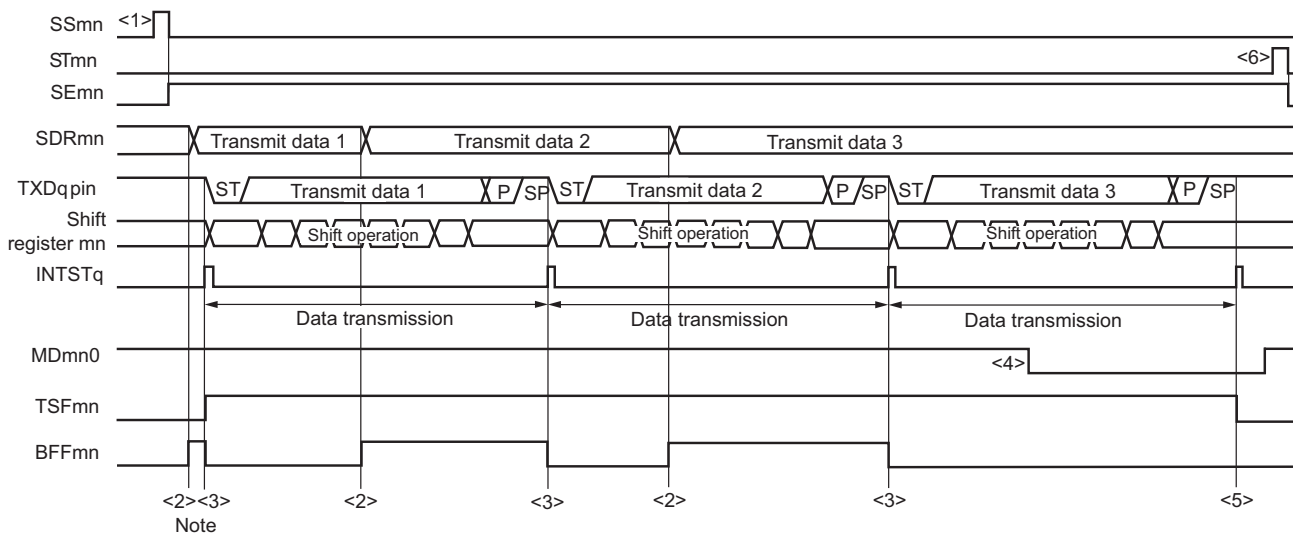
SSmn <1>
STmn <6>
SEmn

SDRmn Transmit data 1 Transmit data 2 Transmit data 3

TXDq pin ST Transmit data 1 P SP ST Transmit data 2 P SP ST Transmit data 3 P SP

Shift register mn Shift operation Shift operation Shift operation

INTSTq

Data transmission Data transmission Data transmission

MDmn0 <4>

TSFmn

BFFmn

<2> <3> <2> <3> <2> <3> <5>
Note